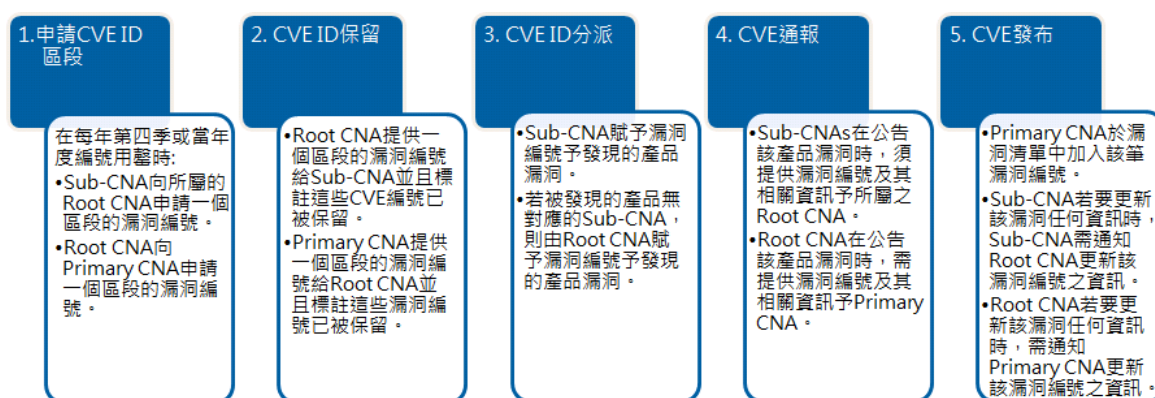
1.申請CVE ID區段

在每年第四季或當年度編號用罄時:
•Sub-CNA向所屬的Root CNA申請一個區段的漏洞編號。
•Root CNA向Primary CNA申請一個區段的漏洞編號。

2. CVE ID保留

•Root CNA提供一個區段的漏洞編號給Sub-CNA並且標註這些CVE編號已被保留。
•Primary CNA提供一個區段的漏洞編號給Root CNA並且標註這些漏洞編號已被保留。

3. CVE ID分派

•Sub-CNA賦予漏洞編號予發現的產品漏洞。
•若被發現的產品無對應的Sub-CNA，則由Root CNA賦予漏洞編號予發現的產品漏洞。

4. CVE通報

•Sub-CNAs在公告該產品漏洞時，須提供漏洞編號及其相關資訊予所屬之Root CNA。
•Root CNA在公告該產品漏洞時，需提供漏洞編號及其相關資訊予Primary CNA。

5. CVE發布

•Primary CNA於漏洞清單中加入該筆漏洞編號。
•Sub-CNA若要更新該漏洞任何資訊時，Sub-CNA需通知Root CNA更新該漏洞編號之資訊。
•Root CNA若要更新該漏洞任何資訊時，需通知Primary CNA更新該漏洞編號之資訊。